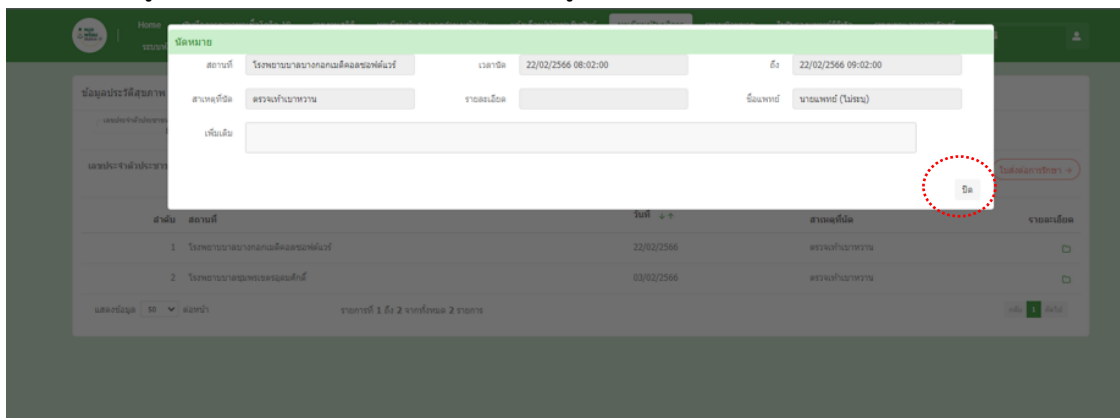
นัดหมาย

สถานที่ โรงพยาบาลบางกอกเมดิคอลซอฟต์แวร์
เวลานัด 22/02/2566 08:02:00
ถึง 22/02/2566 09:02:00

สาเหตุที่นัด ตรวจเท้าเบาหวาน
รายละเอียด
ชื่อแพทย์ นายแพทย์ (ไม่ระบุ)

เพิ่มเติม

ปิด

Home

ข้อมูลประวัติสุขภาพ

ลำดับ สถานที่ วันที่ สาเหตุที่นัด รายละเอียด

| ลำดับ | สถานที่ | วันที่ | สาเหตุที่นัด | รายละเอียด |
|---|---|---|---|---|
| 1 | โรงพยาบาลบางกอกเมดิคอลซอฟต์แวร์ | 22/02/2566 | ตรวจเท้าเบาหวาน | |
| 2 | โรงพยาบาลสมเด็จพระยุพราชสมเด็จ | 03/02/2566 | ตรวจเท้าเบาหวาน | |

แสดงข้อมูล 10 ต่อหน้า

รายการที่ 1 ถึง 2 จากทั้งหมด 2 รายการ

ก่อน 1 ถัดไป